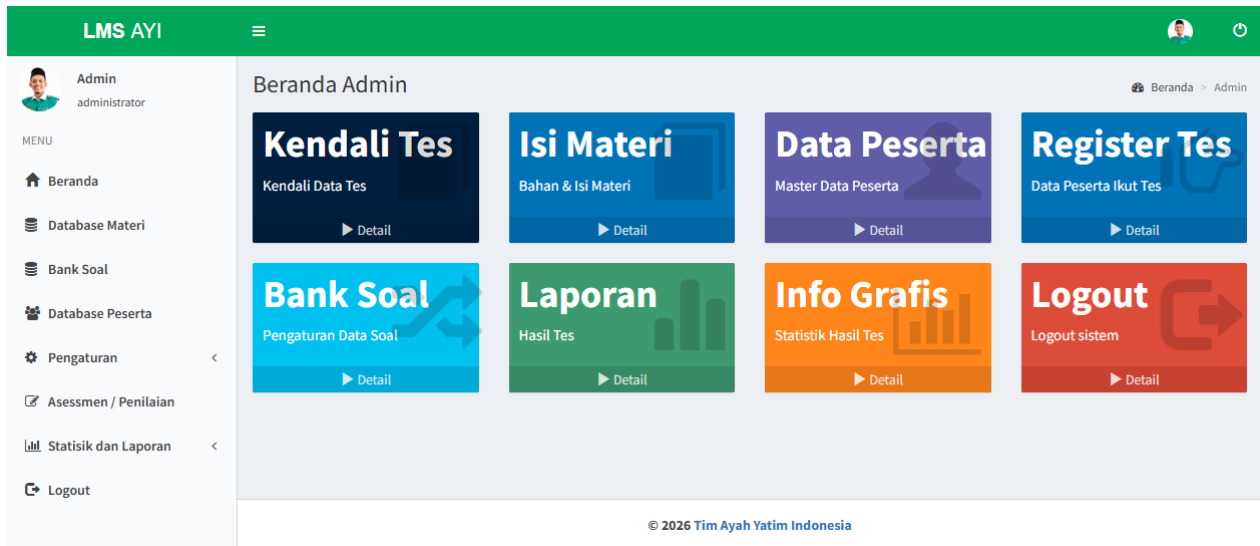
LMS AYI

Admin
administrator

MENU

Beranda

Database Materi

Bank Soal

Database Peserta

Pengaturan

Asessmen / Penilaian

Statisik dan Laporan

Logout

Beranda Admin

Beranda > Admin

Kendali Tes
Kendali Data Tes
Detail

Isi Materi
Bahan & Isi Materi
Detail

Data Peserta
Master Data Peserta
Detail

Register Tes
Data Peserta Ikut Tes
Detail

Bank Soal
Pengaturan Data Soal
Detail

Laporan
Hasil Tes
Detail

Info Grafis
Statistik Hasil Tes
Detail

Logout
Logout sistem
Detail

© 2026 Tim Ayah Yatim Indonesia